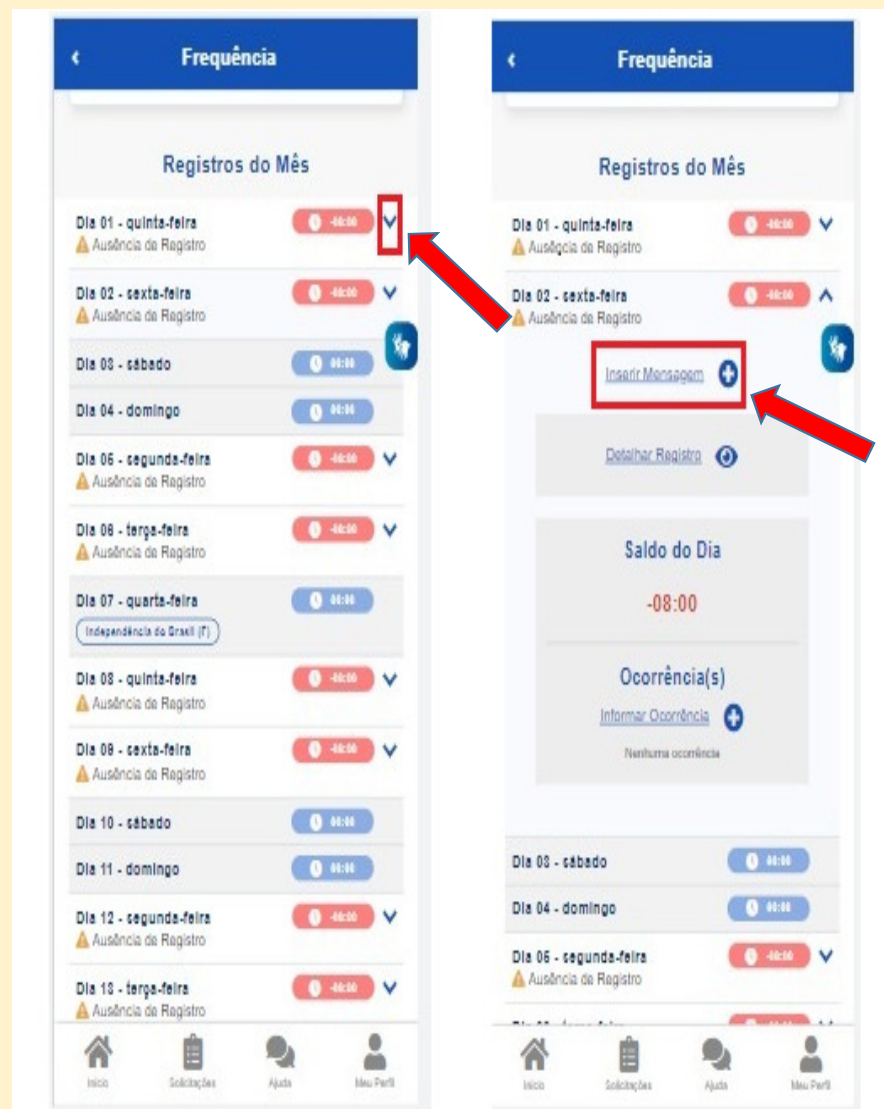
Frequência

Registros do Mês

Dia 01 - quinta-feira -08:00
Ausência de Registro

Dia 02 - sexta-feira -08:00
Ausência de Registro

Dia 03 - sábado 00:00

Dia 04 - domingo 00:00

Dia 05 - segunda-feira -08:00
Ausência de Registro

Dia 06 - terça-feira -08:00
Ausência de Registro

Dia 07 - quarta-feira 00:00
Independência do Brasil (F)

Dia 08 - quinta-feira -08:00
Ausência de Registro

Dia 09 - sexta-feira -08:00
Ausência de Registro

Dia 10 - sábado 00:00

Dia 11 - domingo 00:00

Dia 12 - segunda-feira -08:00
Ausência de Registro

Dia 13 - terça-feira -08:00
Ausência de Registro

Início Solicitações Ajuda Meu Perfil

Frequência

Registros do Mês

Dia 01 - quinta-feira -08:00
Ausência de Registro

Dia 02 - sexta-feira -08:00
Ausência de Registro

Inserir Mensagem

Detalhar Registro

Saldo do Dia

-08:00

Ocorrência(s)

Informar Ocorrência

Nenhuma ocorrência

Dia 03 - sábado 00:00

Dia 04 - domingo 00:00

Dia 05 - segunda-feira -08:00
Ausência de Registro

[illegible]

Início Solicitações Ajuda Meu Perfil